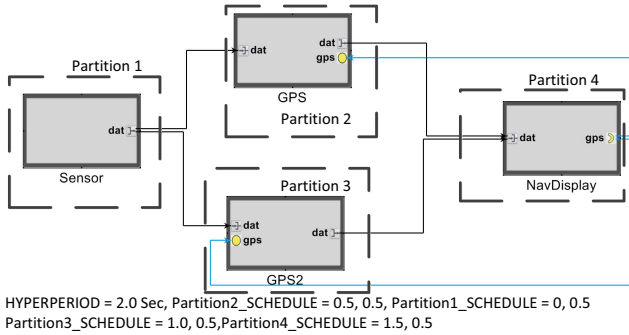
Partition 1

dat

Sensor

dat

dat

gps

GPS

Partition 2

Partition 3

dat

gps

dat

GPS2

Partition 4

dat

gps

NavDisplay

HYPERPERIOD = 2.0 Sec, Partition2_SCHEDULE = 0.5, 0.5, Partition1_SCHEDULE = 0, 0.5
Partition3_SCHEDULE = 1.0, 0.5,Partition4_SCHEDULE = 1.5, 0.5